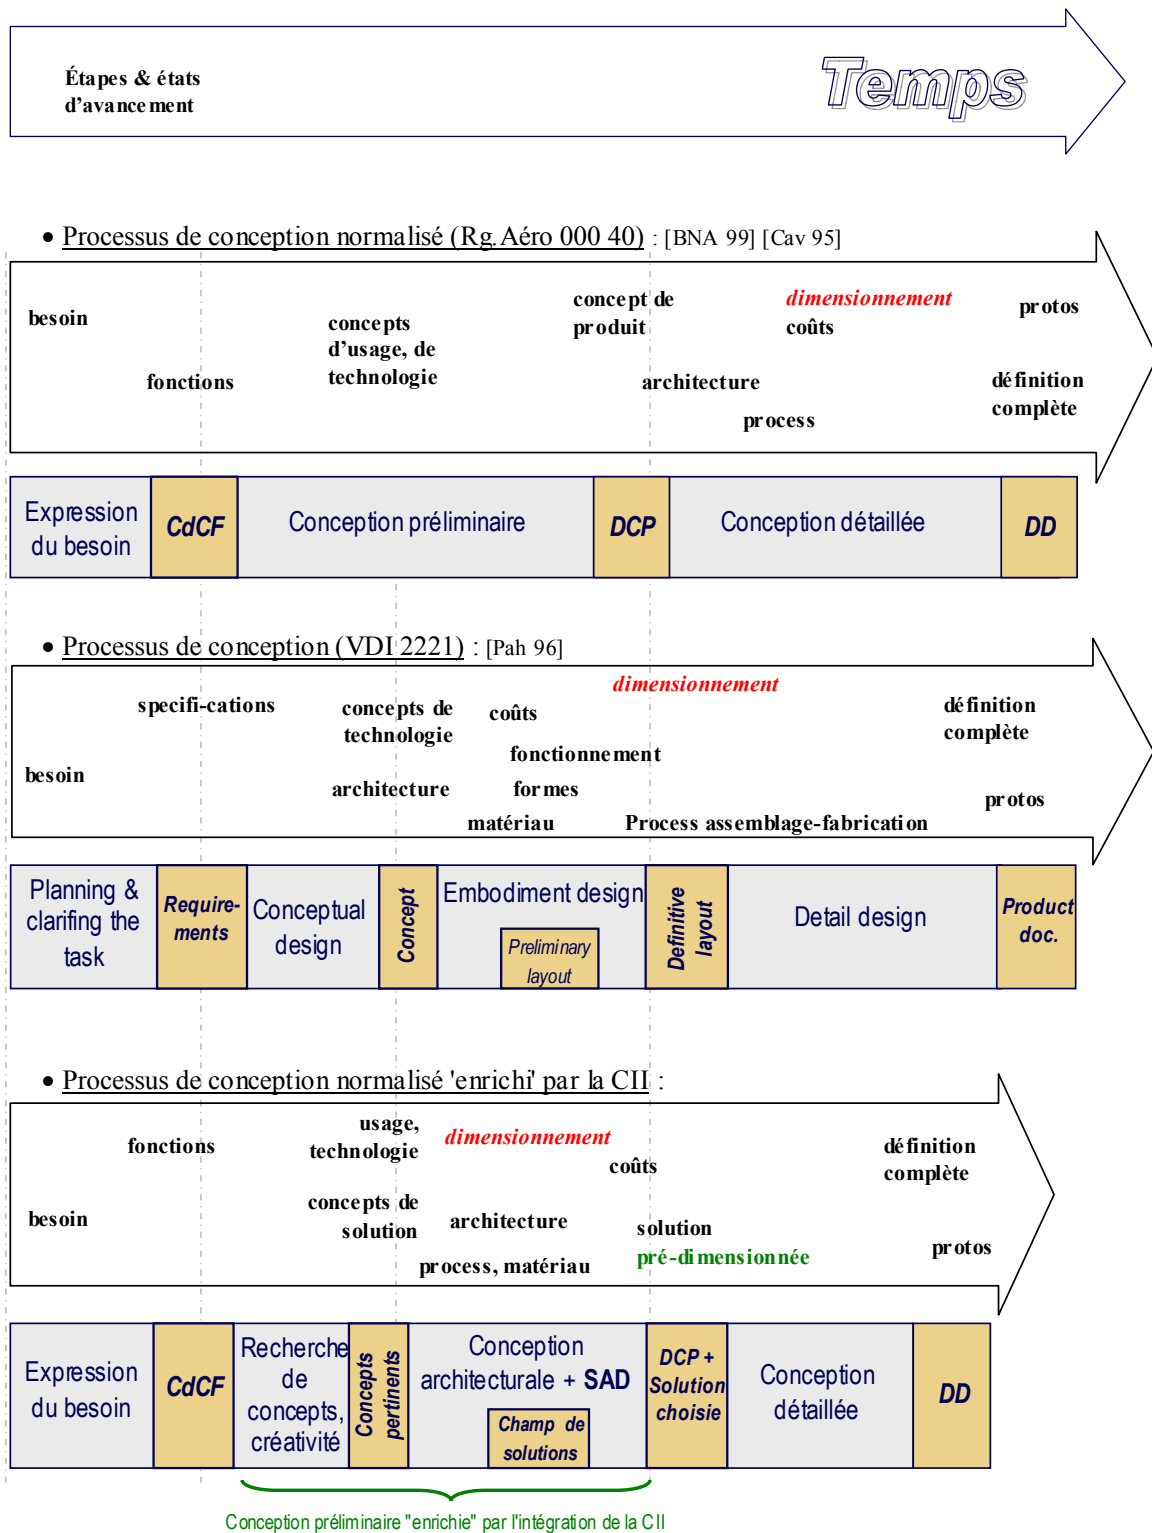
Étapes & états d'avancement

Temps

• Processus de conception normalisé (Rg.Aéro 000 40) : [BNA 99] [Cav 95]

besoin

fonctions

concepts d'usage, de technologie

concept de produit

architecture

dimensionnement

coûts

process

protos

définition complète

| Expression du besoin | CdCF | Conception préliminaire | DCP | Conception détaillée | DD |
|---|---|---|---|---|---|

• Processus de conception (VDI 2221) : [Pah 96]

specifi-cations

besoin

concepts de technologie

architecture

coûts

dimensionnement

fonctionnement

formes

matériau

Process assemblage-fabrication

définition complète

protos

| Planning & clarifing the task | Require-ments | Conceptual design | Concept | Embodiment design Preliminary layout | Definitive layout | Detail design | Product doc. |
|---|---|---|---|---|---|---|---|

• Processus de conception normalisé 'enrichi' par la CII :

fonctions

besoin

usage, technologie

concepts de solution

dimensionnement

architecture

process, matériau

coûts

solution pré-dimensionnée

définition complète

protos

| Expression du besoin | CdCF | Recherche de concepts, créativité | Concepts pertinents | Conception architecturale + SAD Champ de solutions | DCP + Solution choisie | Conception détaillée | DD |
|---|---|---|---|---|---|---|---|

Conception préliminaire "enrichie" par l'intégration de la CII